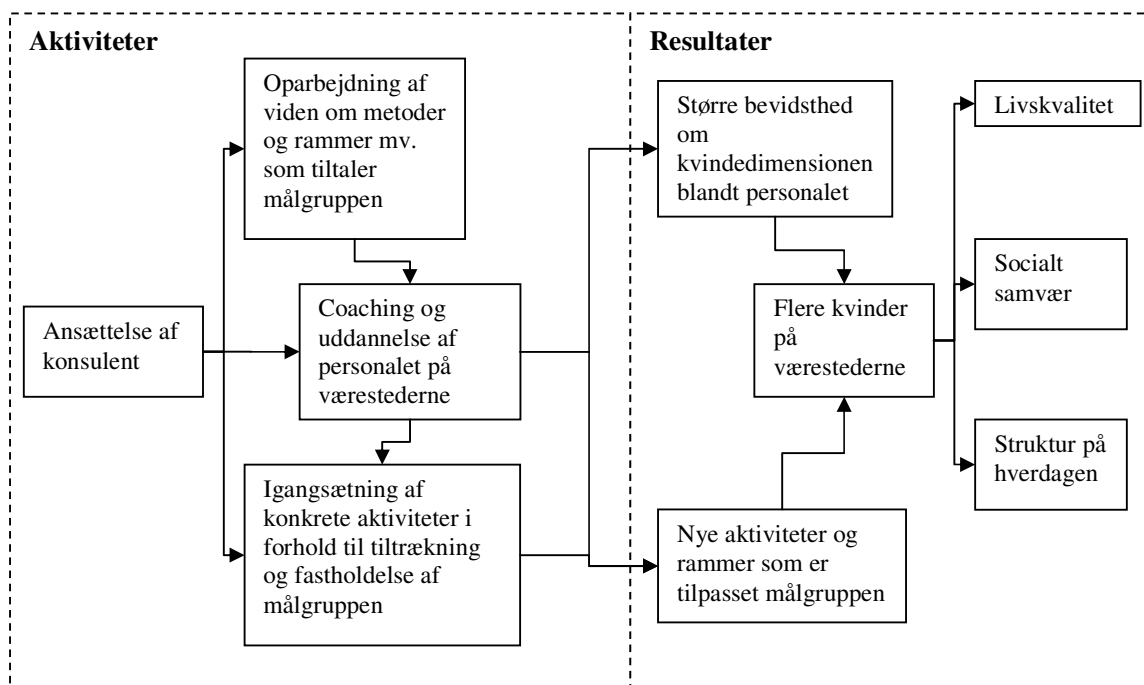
Aktiviteter

Ansættelse af konsulent

Oparbejdning af viden om metoder og rammer mv. som tiltaler målgruppen

Coaching og uddannelse af personalet på værestederne

Igangsætning af konkrete aktiviteter i forhold til tiltrækning og fastholdelse af målgruppen

Resultater

Større bevidsthed om kvindedimensionen blandt personalet

Flere kvinder på værestederne

Nye aktiviteter og rammer som er tilpasset målgruppen

Livskvalitet

Socialt samvær

Struktur på hverdagen